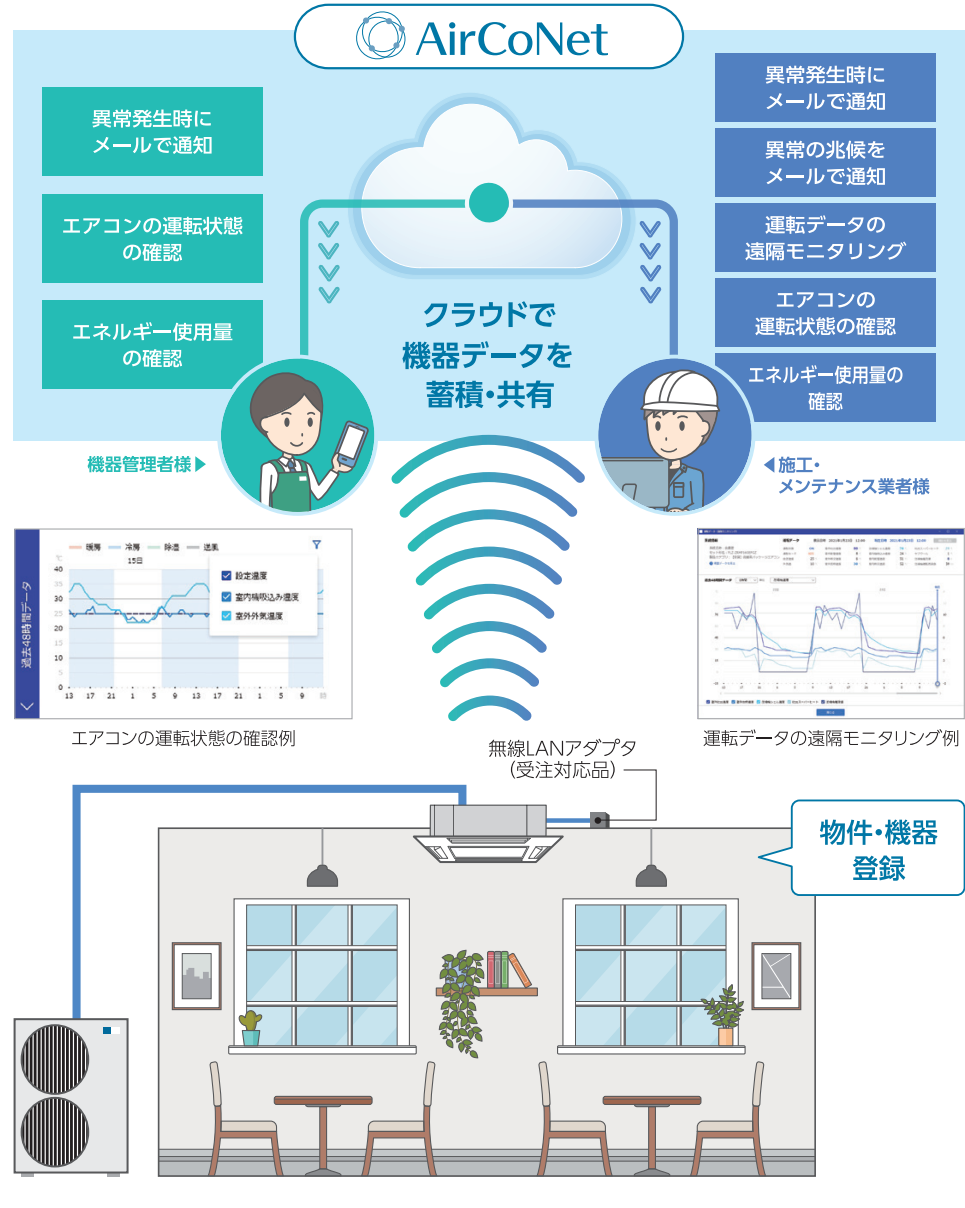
AirCoNet

異常発生時にメールで通知

エアコンの運転状態の確認

エネルギー使用量の確認

異常発生時にメールで通知

異常の兆候をメールで通知

運転データの遠隔モニタリング

エアコンの運転状態の確認

エネルギー使用量の確認

クラウドで機器データを蓄積・共有

機器管理者様

施工・メンテナンス業者様

暖房 冷房 除湿 送風

15日

設定温度

室内機吸込み温度

室外外気温度

過去48時間データ

40 35 30 25 20 15 10 5 0

13 17 21 1 5 9 13 17 21 1 5 9

エアコンの運転状態の確認例

運転データの遠隔モニタリング例

無線LANアダプタ（受注対応品）

物件・機器登録